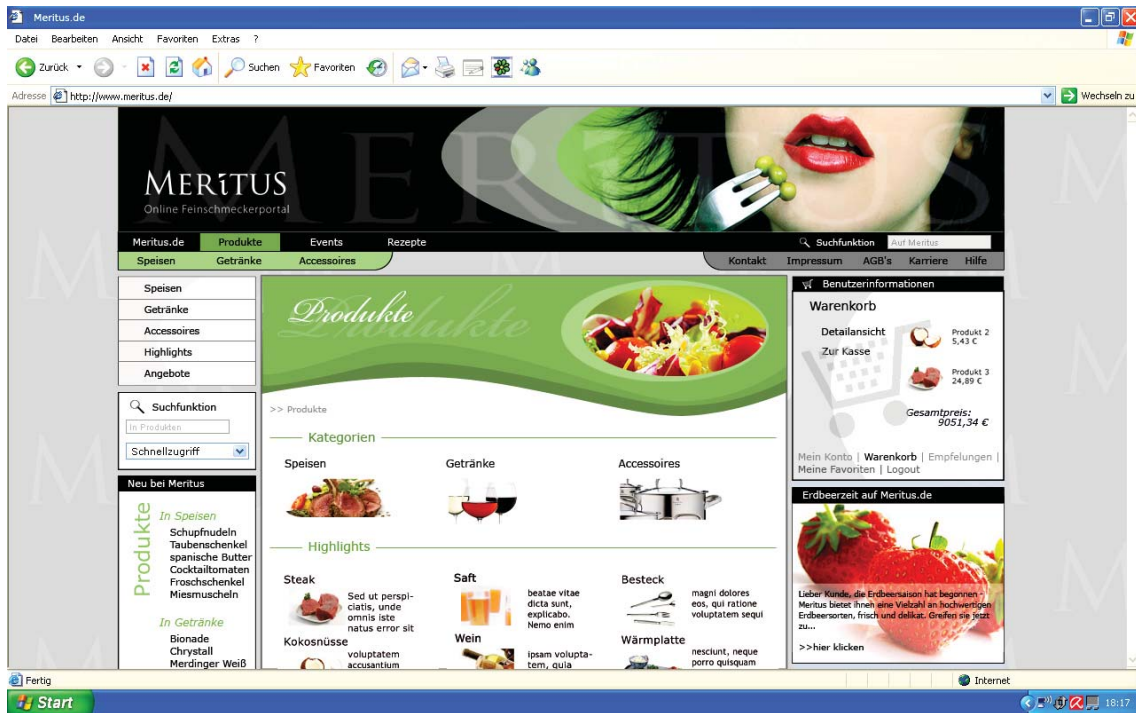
Meritus.de

Datei Bearbeiten Ansicht Favoriten Extras ?

Zurück Suchen Favoriten

Adresse http://www.meritus.de/

Wechseln zu

MERITUS
Online Feinschmeckerportal

Meritus.de Produkte Events Rezepte

Suchfunktion Auf Meritus

Speisen Getränke Accessoires

Kontakt Impressum AGB's Karriere Hilfe

Speisen
Getränke
Accessoires
Highlights
Angebote

Suchfunktion
In Produkten
Schnellzugriff

Neu bei Meritus

Produkte

In Speisen
Schupfnudeln
Taubenschenkel
spanische Butter
Cocktailtomaten
Froschschenkel
Miesmuscheln

In Getränke
Bionade
Chrystall
Merdinger Weiß

Produkte

>> Produkte

Kategorien

Speisen
Getränke
Accessoires

Highlights

Steak
Sed ut perspiciatis, unde omnis iste natus error sit

Saft
beatae vitae dicta sunt, explicabo. Nemo enim

Besteck
magni dolores eos, qui ratione voluptatem sequi

Kokosnüsse
voluptatem accusantium

Wein
ipsam voluptatem, quia

Wärmplatte
nesciunt, neque porro quisquam

Benutzerinformationen

Warenkorb

Detailansicht
Zur Kasse

Produkt 2
5,43 €

Produkt 3
24,89 €

Gesamtpreis:
9051,34 €

Mein Konto | Warenkorb | Empfelungen | Meine Favoriten | Logout

Erdbeerzeit auf Meritus.de

Lieber Kunde, die Erdbeersaison hat begonnen - Meritus bietet Ihnen eine Vielzahl an hochwertigen Erdbeersorten, frisch und delikat. Greifen Sie jetzt zu...

>>hier klicken

Fertig

Internet

Start

18:17